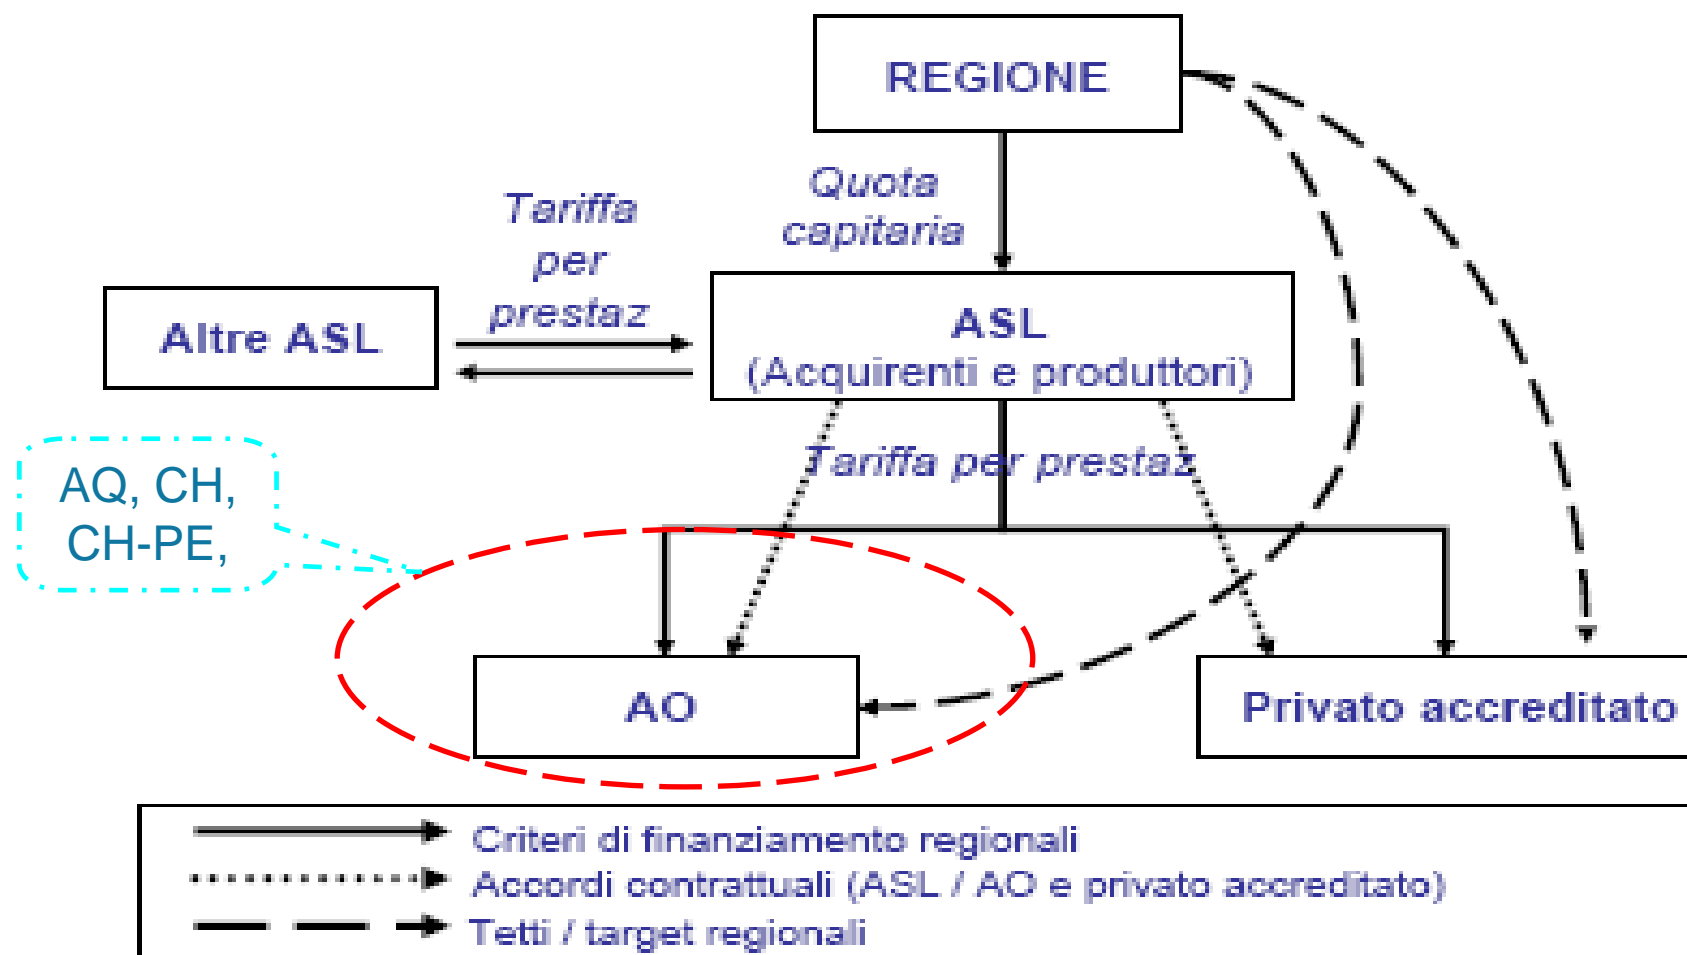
REGIONE

Quota capitaria

Tariffa per prestaz

Altre ASL

ASL
(Acquirenti e produttori)

AQ, CH, CH-PE,

Tariffa per prestaz

AO

Privato accreditato

Criteri di finanziamento regionali
Accordi contrattuali (ASL / AO e privato accreditato)
Tetti / target regionali